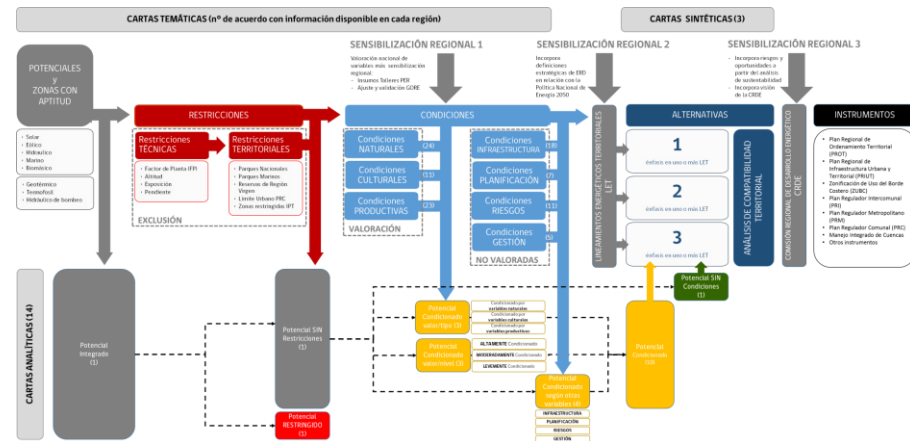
CARTAS TEMÁTICAS (nº de acuerdo con información disponible en cada región)

CARTAS SINTÉTICAS (3)

POTENCIALES y ZONAS CON APTITUD

- Solar
- Eólico
- Hidráulico
- Marino
- Biomásico

- Geotérmico
- Termosolar
- Hidráulico de bombeo

SENSIBILIZACIÓN REGIONAL 1

Validación nacional de variables más sensibilización regional:
- Insumos Talleres PER
- Ajuste y validación GORE

SENSIBILIZACIÓN REGIONAL 2

Incorpora definiciones estratégicas de ERD en relación con la Política Nacional de Energía 2050

SENSIBILIZACIÓN REGIONAL 3

- Incorpora riesgos y oportunidades a partir del análisis de sustentabilidad
- Incorpora visión de la CRDE

RESTRICCIONES

Restricciones TÉCNICAS
- Factor de Planta (FP)
- Altitud
- Exposición
- Pendiente

Restricciones TERRITORIALES
- Parques Nacionales
- Parques Marinos
- Reservas de Región Virgen
- Límite Urbano PRC
- Zonas restringidas IPT

EXCLUSIÓN

CONDICIONES

Condiciones NATURALES (24)
Condiciones CULTURALES (11)
Condiciones PRODUCTIVAS (23)

VALORACIÓN

Condiciones INFRAESTRUCTURA (18)
Condiciones PLANIFICACIÓN (7)
Condiciones RIESGOS (11)
Condiciones GESTIÓN (5)

NO VALORADAS

LINEAMIENTOS ENERGÉTICOS TERRITORIALES LET

ALTERNATIVAS

1 énfasis en uno o más LET
2 énfasis en uno o más LET
3 énfasis en uno o más LET

ANÁLISIS DE COMPATIBILIDAD TERRITORIAL

COMISIÓN REGIONAL DE DESARROLLO ENERGÉTICO CRDE

INSTRUMENTOS

- Plan Regional de Ordenamiento Territorial (PROT)
- Plan Regional de Infraestructura Urbana y Territorial (PRIUT)
- Zonificación de Uso del Borde Costero (ZUBC)
- Plan Regulador Intercomunal (PRI)
- Plan Regulador Metropolitano (PRM)
- Plan Regulador Comunal (PRC)
- Manejo Integrado de Cuencas
- Otros instrumentos

CARTAS ANALÍTICAS (14)

Potencial Integrado (1)

Potencial SIN Restricciones (1)

Potencial RESTRINGIDO (1)

Potencial Condicionado valor/tipo (3)
Condicionado por variables naturales
Condicionado por variables culturales
Condicionado por variables productivas

Potencial Condicionado valoración (3)
ALTAMENTE Condicionado
MODERADAMENTE Condicionado
LEVEMENTE Condicionado

Potencial Condicionado según otras variables (4)
INFRAESTRUCTURA
PLANIFICACIÓN
RIESGOS
GESTIÓN

Potencial SIN Condiciones (1)

Potencial Condicionado (10)